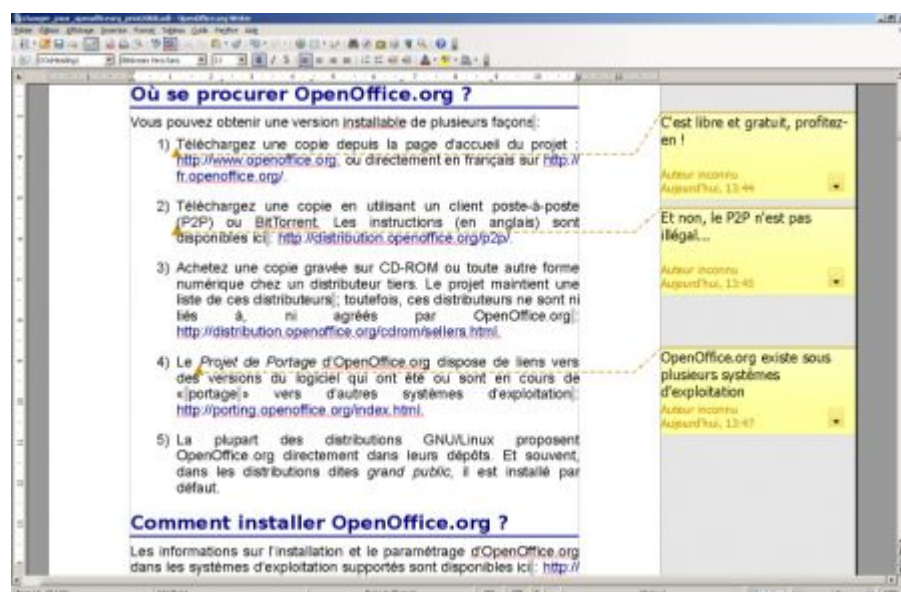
Où se procurer OpenOffice.org ?

Vous pouvez obtenir une version installable de plusieurs façons :

1) Téléchargez une copie depuis la page d'accueil du projet : http://www.openoffice.org, ou directement en français sur http://fr.openoffice.org/.

2) Téléchargez une copie en utilisant un client poste-à-poste (P2P) ou BitTorrent. Les instructions (en anglais) sont disponibles ici : http://distribution.openoffice.org/p2p/.

3) Achetez une copie gravée sur CD-ROM ou toute autre forme numérique chez un distributeur tiers. Le projet maintient une liste de ces distributeurs ; toutefois, ces distributeurs ne sont ni liés à, ni agréés par OpenOffice.org : http://distribution.openoffice.org/cdrom/sellers.html.

4) Le Projet de Portage d'OpenOffice.org dispose de liens vers des versions du logiciel qui ont été ou sont en cours de « portage » vers d'autres systèmes d'exploitation : http://porting.openoffice.org/index.html.

5) La plupart des distributions GNU/Linux proposent OpenOffice.org directement dans leurs dépôts. Et souvent, dans les distributions dites grand public, il est installé par défaut.

Comment installer OpenOffice.org ?

Les informations sur l'installation et le paramétrage d'OpenOffice.org dans les systèmes d'exploitation supportés sont disponibles ici : http://

C'est libre et gratuit, profitez-en !
Auteur inconnu
Aujourd'hui, 13:44

Et non, le P2P n'est pas illégal...
Auteur inconnu
Aujourd'hui, 13:45

OpenOffice.org existe sous plusieurs systèmes d'exploitation
Auteur inconnu
Aujourd'hui, 13:47